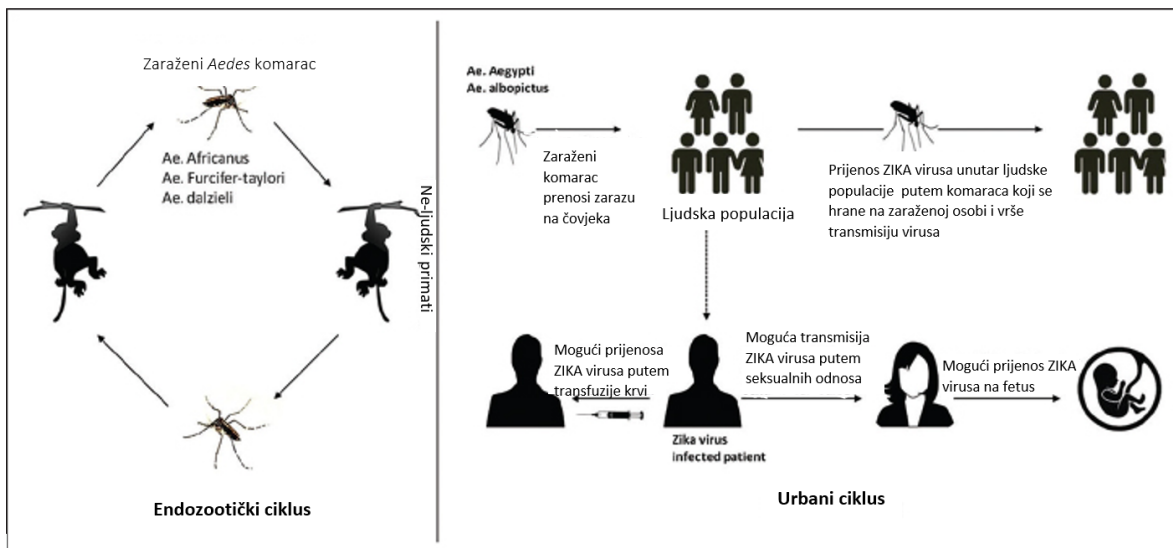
Zaraženi Aedes komarac

Ae. Africanus
Ae. Furcifer-taylori
Ae. dalzieli

Endozootički ciklus

Ne-ljudski primati

Ae. Aegypti
Ae. albopictus

Zaraženi komarac prenosi zarazu na čovjeka

Ljudska populacija

Prijenos ZIKA virusa unutar ljudske populacije putem komaraca koji se hrane na zaraženoj osobi i vrše transmisiju virusa

Mogući prijenosa ZIKA virusa putem transfuzije krvi

Zika virus infected patient

Moguća transmisija ZIKA virusa putem seksualnih odnosa

Mogući prijenos ZIKA virusa na fetus

Urbani ciklus